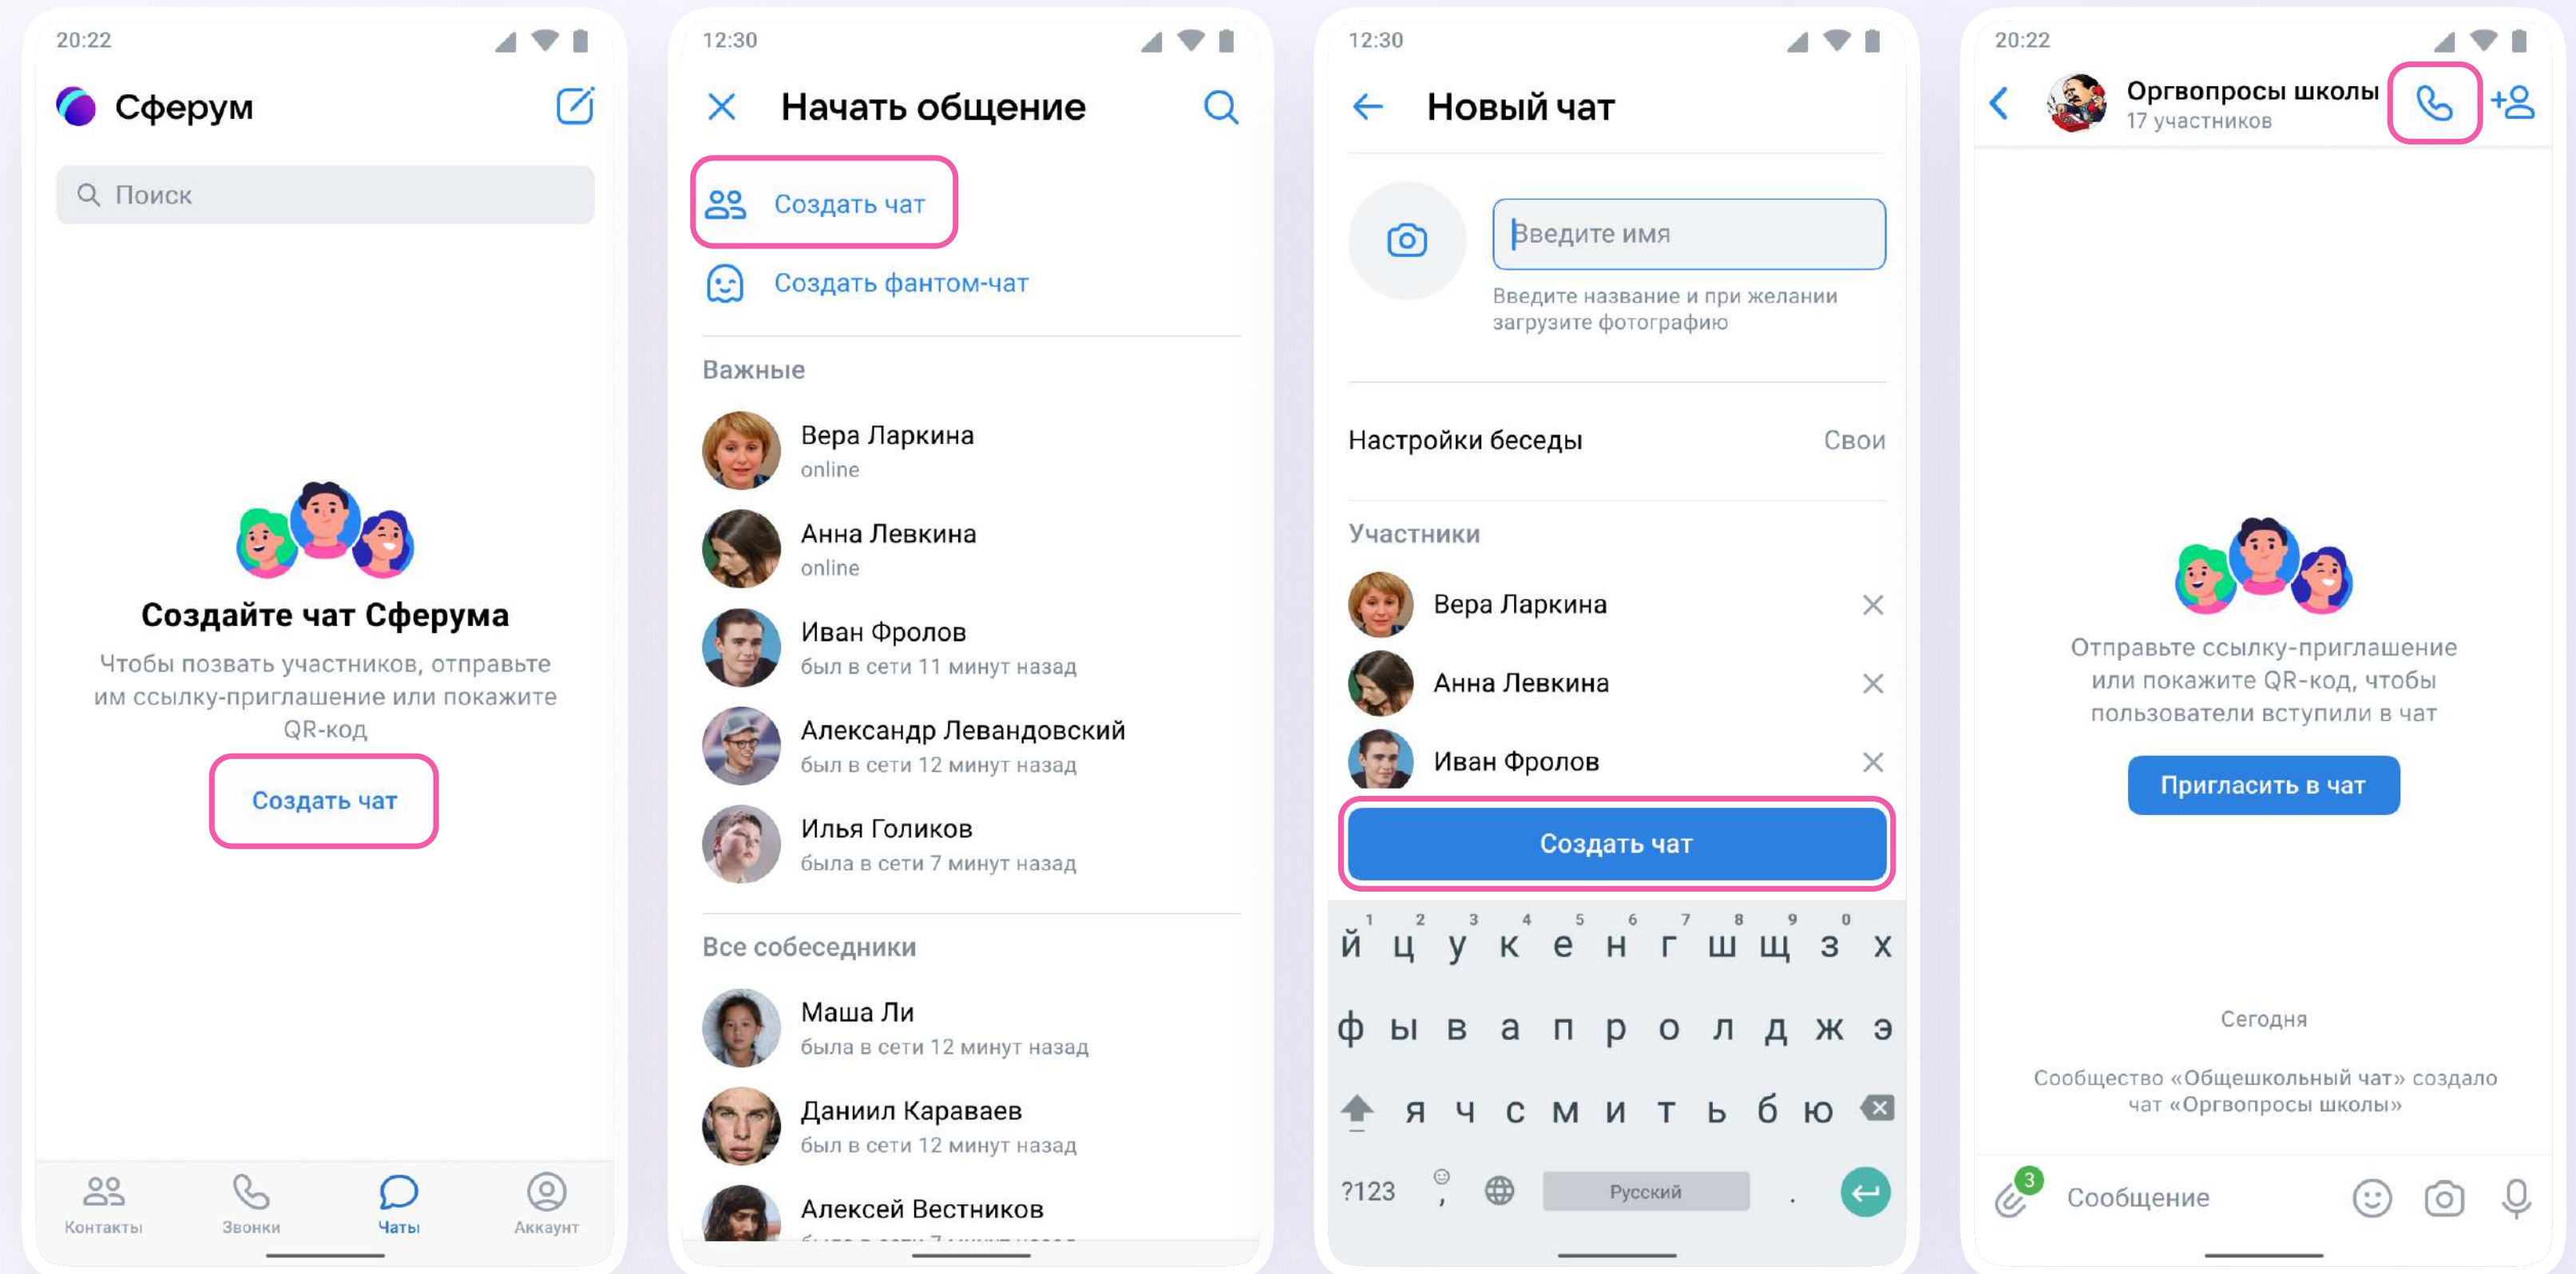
20:22

Сферум

Поиск

Создайте чат Сферума

Чтобы позвать участников, отправьте им ссылку-приглашение или покажите QR-код

Создать чат

Контакты Звонки Чаты Аккаунт

12:30

Начать общение

Создать чат

Создать фантом-чат

Важные

Вера Ларкина
online

Анна Левкина
online

Иван Фролов
был в сети 11 минут назад

Александр Левандовский
был в сети 12 минут назад

Илья Голиков
была в сети 7 минут назад

Все собеседники

Маша Ли
была в сети 12 минут назад

Даниил Караваев
был в сети 12 минут назад

Алексей Вестников
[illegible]

12:30

Новый чат

Введите имя

Введите название и при желании загрузите фотографию

Настройки беседы Свои

Участники

Вера Ларкина

Анна Левкина

Иван Фролов

Создать чат

1 2 3 4 5 6 7 8 9 0
й ц у к е н г ш щ з х
ф ы в а п р о л д ж э
я ч с м и т ь б ю
?123 , Русский .

20:22

Оргвопросы школы
17 участников

Отправьте ссылку-приглашение или покажите QR-код, чтобы пользователи вступили в чат

Пригласить в чат

Сегодня

Сообщество «Общешкольный чат» создало чат «Оргвопросы школы»

3

Сообщение